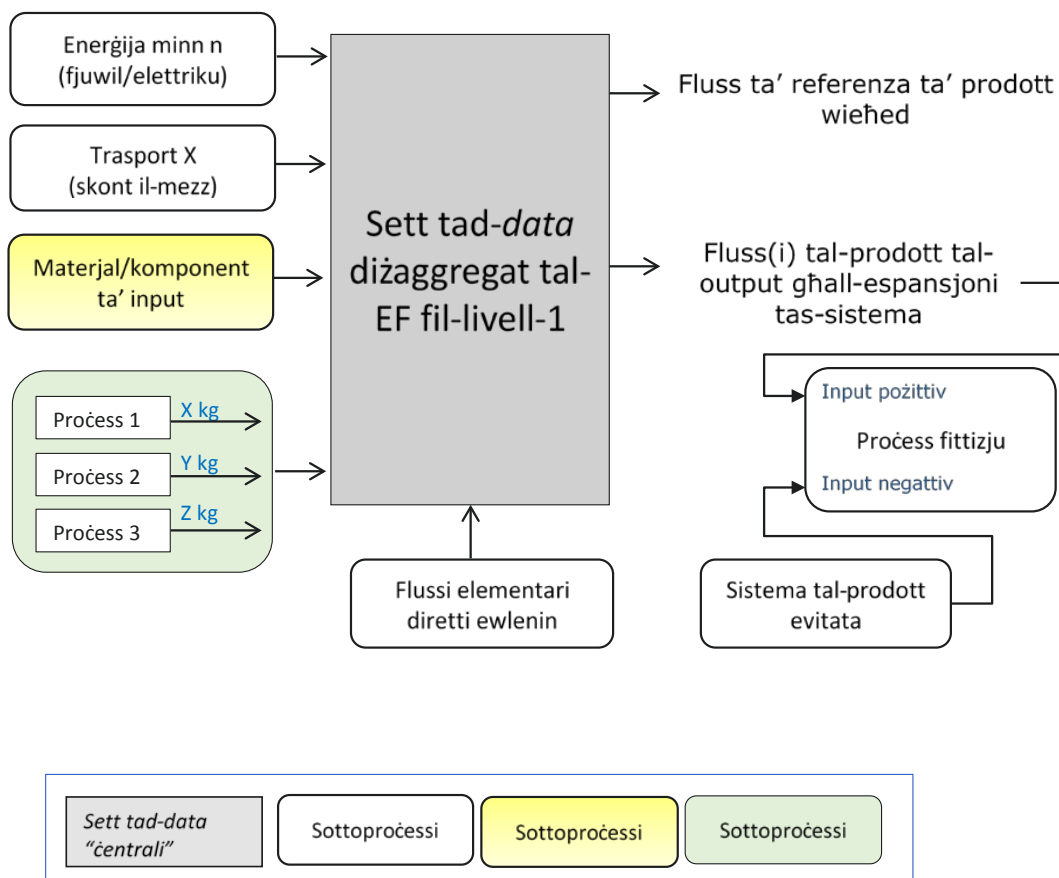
Enerġija minn n (fjuwil/elettriku)

Trasport X (skont il-mezz)

Materjal/komponent ta' input

Proċess 1

X kg

Proċess 2

Y kg

Proċess 3

Z kg

Sett tad-*data* diżaggregat tal-EF fil-livell-1

Fluss ta' referenza ta' prodott wieħed

Fluss(i) tal-prodott tal-output għall-espansjoni tas-sistema

Input pożittiv

Proċess fittizju

Input negattiv

Flussi elementari diretti ewlenin

Sistema tal-prodott evitata

*Sett tad-data "ċentrali"*

Sottoproċessi

Sottoproċessi

Sottoproċessi